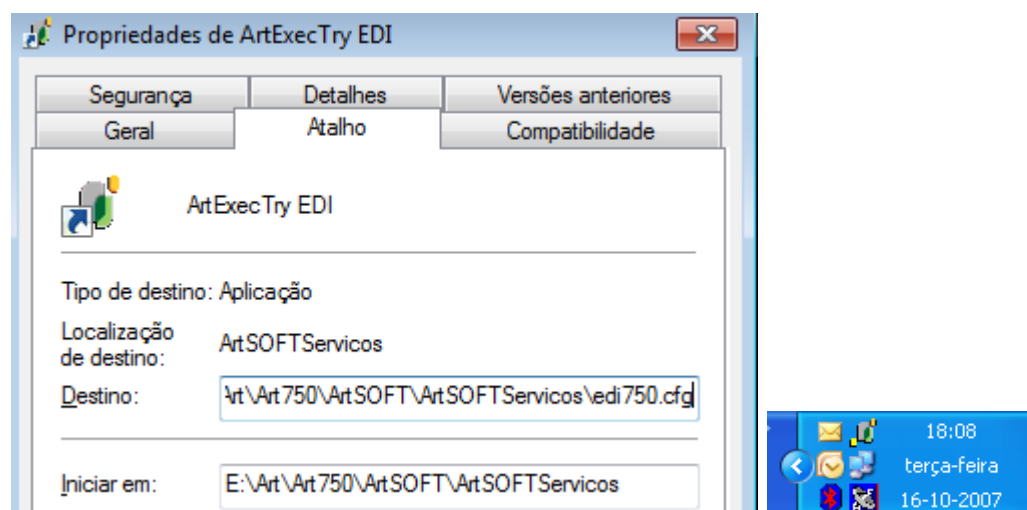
Propriedades de ArtExecTry EDI

Segurança | Detalhes | Versões anteriores
Geral | Atalho | Compatibilidade

ArtExecTry EDI

Tipo de destino: Aplicação

Localização de destino: ArtSOFTServicos

Destino: rt\Art750\ArtSOFT\ArtSOFTServicos\edi750.cfg

Iniciar em: E:\Art\Art750\ArtSOFT\ArtSOFTServicos

18:08
terça-feira
16-10-2007